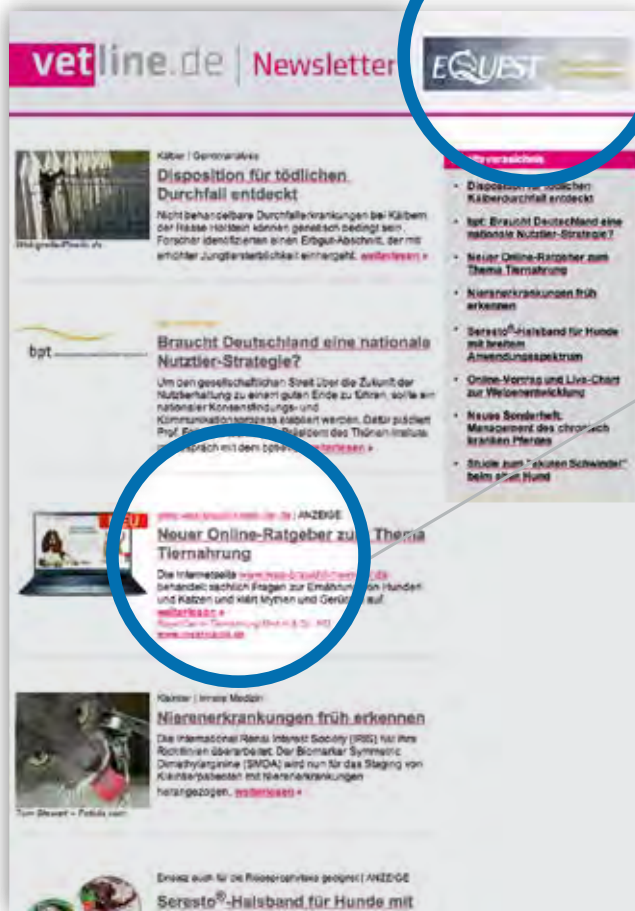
vetline.de | Newsletter

EQUEST

Kälber | Gentechnologie

Disposition für tödlichen Durchfall entdeckt

Nicht behandelbare Durchfallerkrankungen bei Kälbern der Rasse Holstein können genetisch bedingt sein. Forscher identifizierten einen Erbgut-Abschnitt, der mit erhöhter Jungtiersterblichkeit einhergeht. weiterlesen »

bpt

Braucht Deutschland eine nationale Nutztier-Strategie?

Um den gesellschaftlichen Streit über die Zukunft der Nutztierhaltung zu einem guten Ende zu führen, sollte ein nationaler Konsensfindungs- und Kommunikationsprozess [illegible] werden. Dafür plädiert Prof. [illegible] Präsident des Thünen-Instituts, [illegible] im Gespräch mit dem bpt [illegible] weiterlesen »

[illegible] | ANZEIGE

Neuer Online-Ratgeber zum Thema Tiernahrung

Die Internetseite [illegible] behandelt sachlich Fragen zur Ernährung von Hunden und Katzen und klärt Mythen und Gerüchte auf. weiterlesen »

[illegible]

Kleintier | Innere Medizin

Nierenerkrankungen früh erkennen

Die International Renal Interest Society (IRIS) hat ihre Richtlinien überarbeitet. Der Biomarker Symmetric Dimethylarginine (SDMA) wird nun für das Staging von Kleintierpatienten mit Nierenerkrankungen herangezogen. weiterlesen »

Tom Stewart – Fotolia.com

Einsatz auch für die Rosacea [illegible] geeignet | ANZEIGE

Seresto®-Halsband für Hunde mit

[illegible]verzeichnis

• Disposition für tödlichen Kälberdurchfall entdeckt
• bpt: Braucht Deutschland eine nationale Nutztier-Strategie?
• Neuer Online-Ratgeber zum Thema Tiernahrung
• Nierenerkrankungen früh erkennen
• Seresto®-Halsband für Hunde mit breitem Anwendungsspektrum
• Online-Vortrag und Live-Chat zur Welpenentwicklung
• Neues Sonderheft: Management des chronisch kranken Pferdes
• Studie zum "akuten Schwindel" beim alten Hund